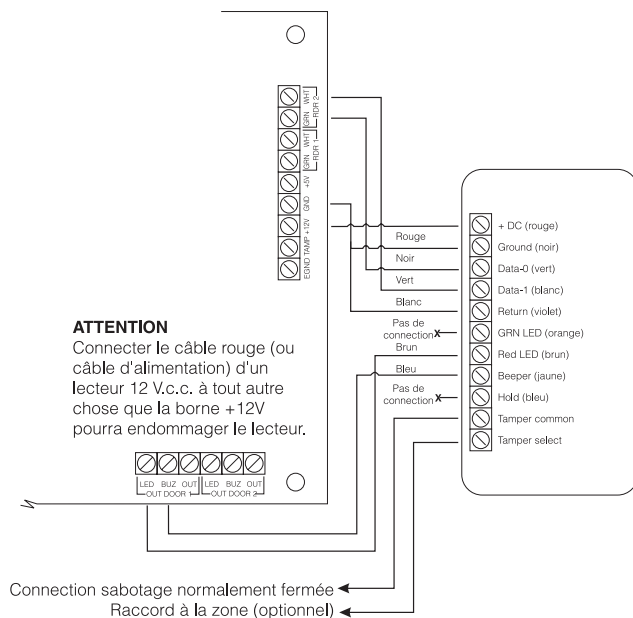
WHT GRN RDR 2
WHT GRN RDR 1
+12V
GND
EGND TAMP +12V

+ DC (rouge)
Ground (noir)
Data-0 (vert)
Data-1 (blanc)
Return (violet)
GRN LED (orange)
Red LED (brun)
Beeper (jaune)
Hold (bleu)
Tamper common
Tamper select

Rouge
Noir
Vert
Blanc
Pas de connection
Brun
Bleu
Pas de connection

**ATTENTION**
Connecter le câble rouge (ou câble d'alimentation) d'un lecteur 12 V.c.c. à tout autre chose que la borne +12V pourra endommager le lecteur.

LED BUZ OUT OUT DOOR 1
LED BUZ OUT OUT DOOR 2

Connection sabotage normalement fermée
Raccord à la zone (optionnel)